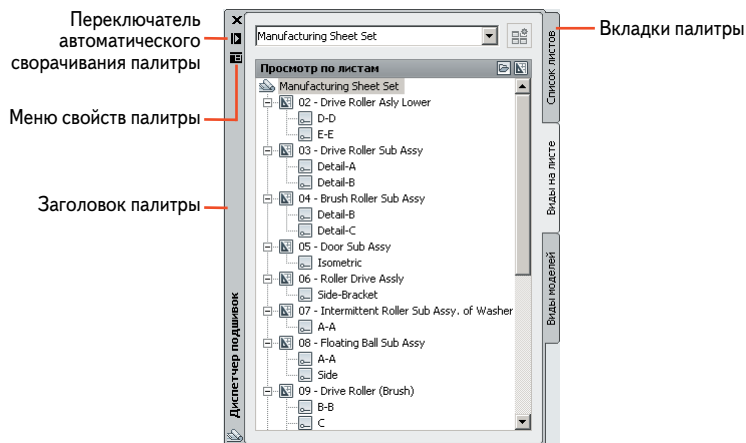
Переключатель автоматического сворачивания палитры

Меню свойств палитры

Заголовок палитры

Вкладки палитры

Manufacturing Sheet Set

Просмотр по листам

Manufacturing Sheet Set
02 - Drive Roller Asly Lower
D-D
E-E
03 - Drive Roller Sub Assy
Detail-A
Detail-B
04 - Brush Roller Sub Assy
Detail-B
Detail-C
05 - Door Sub Assy
Isometric
06 - Roller Drive Assly
Side-Bracket
07 - Intermittent Roller Sub Assy. of Washer
A-A
08 - Floating Ball Sub Assy
A-A
Side
09 - Drive Roller (Brush)
B-B
C

Диспетчер подшивок

Список листов

Виды на листе

Виды моделей